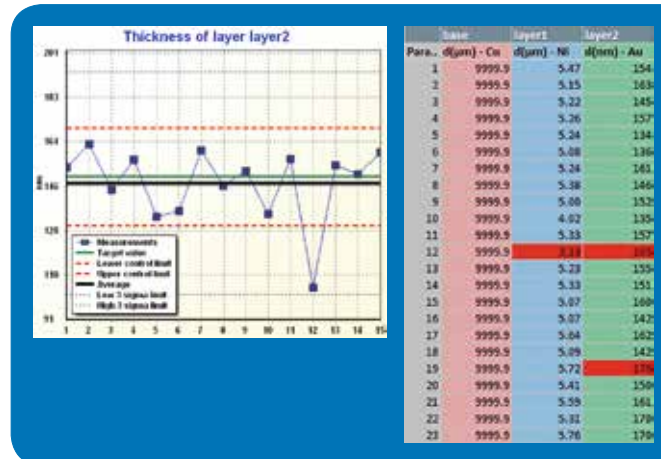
Thickness of layer layer2

201
183
164
146
128
110
91

nm

1 2 3 4 5 6 7 8 9 10 11 12 13 14 15

Measurements
Target value
Lower control limit
Upper control limit
Average
Low 3 sigma limit
High 3 sigma limit

| | base | layer1 | layer2 |
|---|---|---|---|
| Para... | d(µm) - Cu | d(µm) - Ni | d(nm) - Au |
| 1 | 9999.9 | 5.47 | 154 |
| 2 | 9999.9 | 5.15 | 163 |
| 3 | 9999.9 | 5.22 | 145 |
| 4 | 9999.9 | 5.26 | 157 |
| 5 | 9999.9 | 5.24 | 134 |
| 6 | 9999.9 | 5.08 | 136 |
| 7 | 9999.9 | 5.24 | 161 |
| 8 | 9999.9 | 5.38 | 146 |
| 9 | 9999.9 | 5.08 | 152 |
| 10 | 9999.9 | 4.02 | 135 |
| 11 | 9999.9 | 5.33 | 157 |
| 12 | 9999.9 | 3.13 | 105 |
| 13 | 9999.9 | 5.23 | 155 |
| 14 | 9999.9 | 5.33 | 151 |
| 15 | 9999.9 | 5.07 | 160 |
| 16 | 9999.9 | 5.07 | 142 |
| 17 | 9999.9 | 5.04 | 162 |
| 18 | 9999.9 | 5.09 | 142 |
| 19 | 9999.9 | 5.72 | 175 |
| 20 | 9999.9 | 5.41 | 150 |
| 21 | 9999.9 | 5.59 | 161 |
| 22 | 9999.9 | 5.31 | 170 |
| 23 | 9999.9 | 5.76 | 170 |